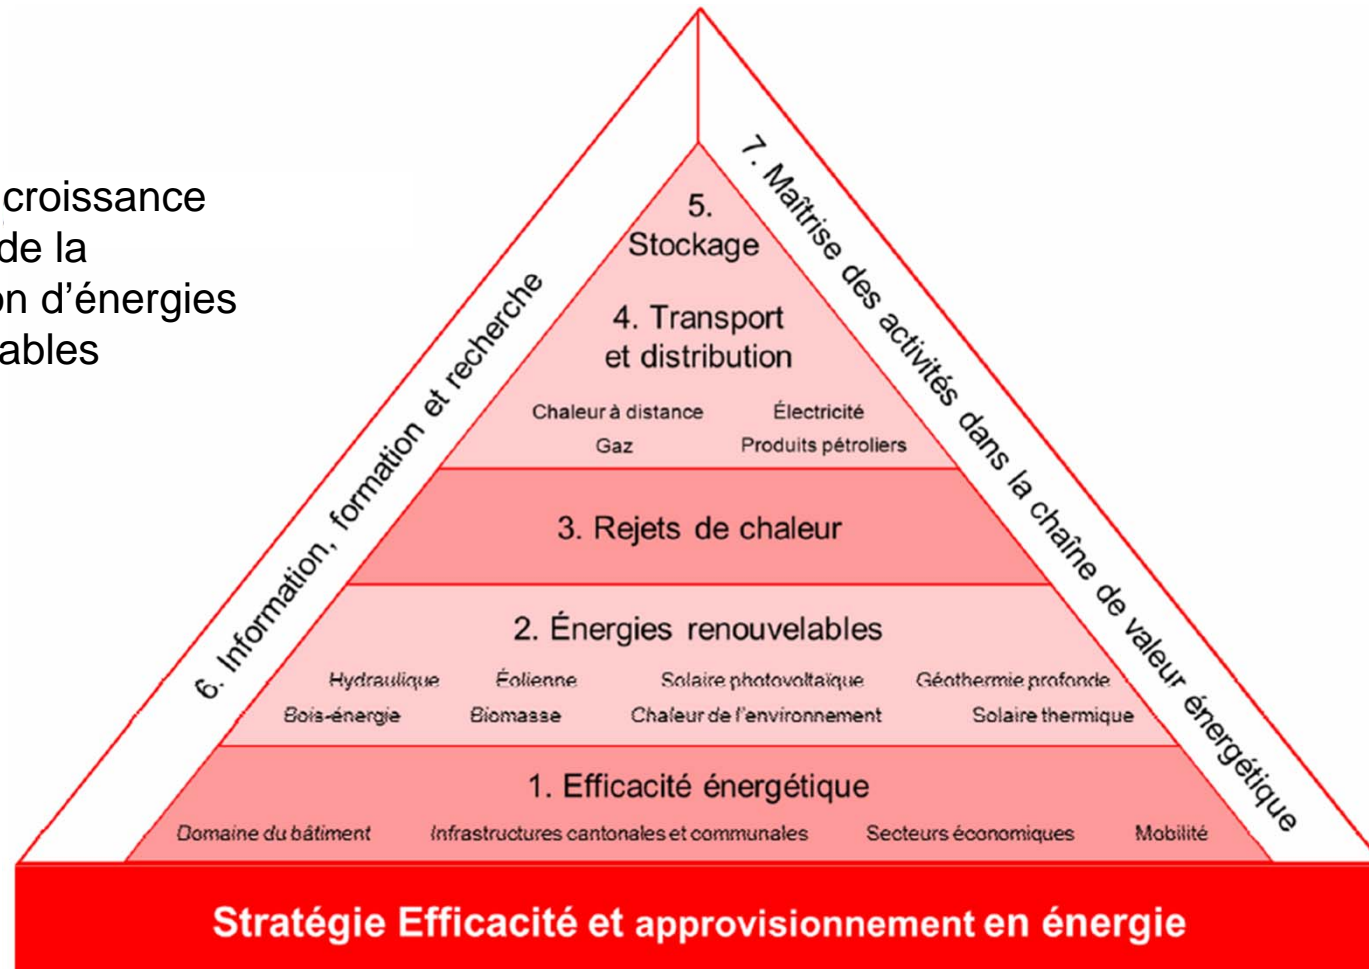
croissance
de la
on d'énergies
ables

6. Information, formation et recherche

5.
Stockage

4. Transport
et distribution

Chaleur à distance Électricité
Gaz Produits pétroliers

3. Rejets de chaleur

2. Énergies renouvelables

Hydraulique Éolienne Solaire photovoltaïque Géothermie profonde
Bois-énergie Biomasse Chaleur de l'environnement Solaire thermique

1. Efficacité énergétique

Domaine du bâtiment Infrastructures cantonales et communales Secteurs économiques Mobilité

7. Maîtrise des activités dans la chaîne de valeur énergétique

Stratégie Efficacité et approvisionnement en énergie